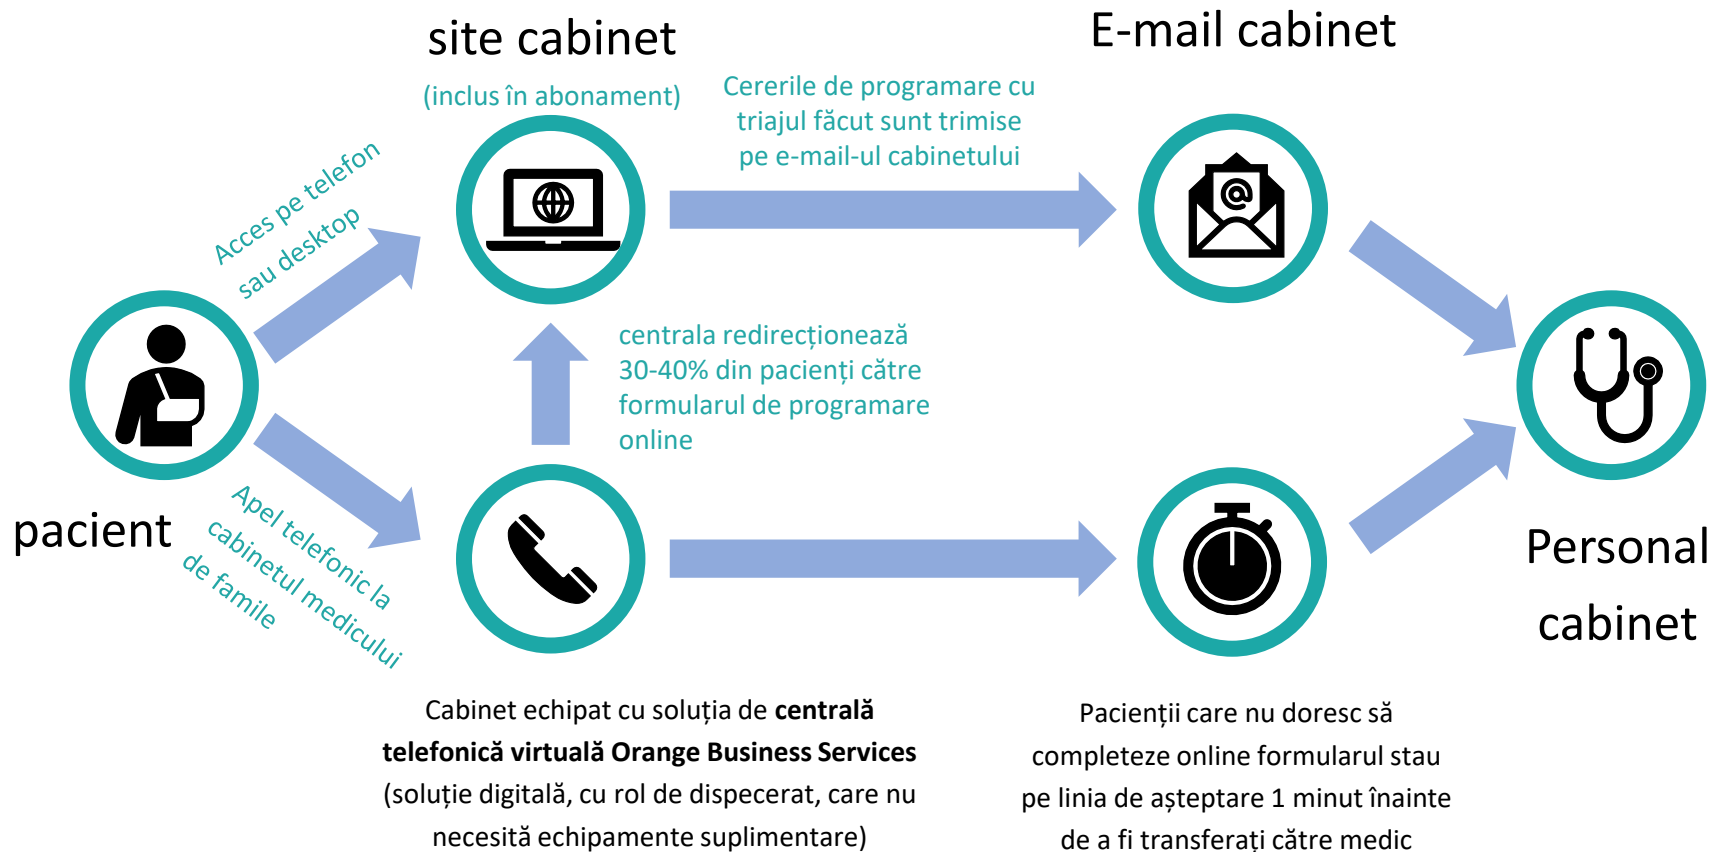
site cabinet

(inclus în abonament)

E-mail cabinet

Cererile de programare cu triajul făcut sunt trimise pe e-mail-ul cabinetului

Acces pe telefon sau desktop

centrala redirecționează 30-40% din pacienți către formularul de programare online

pacient

Apel telefonic la cabinetul medicului de familie

Personal cabinet

Cabinet echipat cu soluția de **centrală telefonică virtuală Orange Business Services** (soluție digitală, cu rol de dispecerat, care nu necesită echipamente suplimentare)

Pacienții care nu doresc să completeze online formularul stau pe linia de așteptare 1 minut înainte de a fi transferați către medic